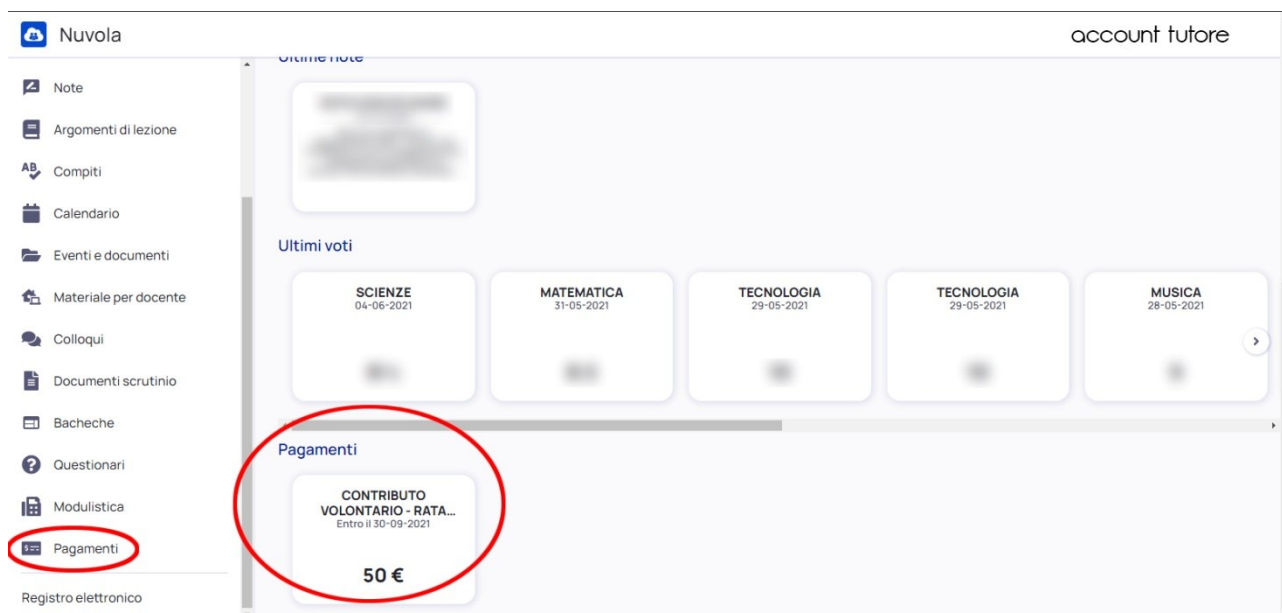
Nuvola

account tutore

Note
Argomenti di lezione
Compiti
Calendario
Eventi e documenti
Materiale per docente
Colloqui
Documenti scrutinio
Bacheche
Questionari
Modulistica
Pagamenti
Registro elettronico

Ultime note

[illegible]

Ultimi voti

SCIENZE
04-06-2021
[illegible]

MATEMATICA
31-05-2021
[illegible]

TECNOLOGIA
29-05-2021
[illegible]

TECNOLOGIA
29-05-2021
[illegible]

MUSICA
28-05-2021
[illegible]

Pagamenti

CONTRIBUTO VOLONTARIO - RATA...
Entro il 30-09-2021
50 €